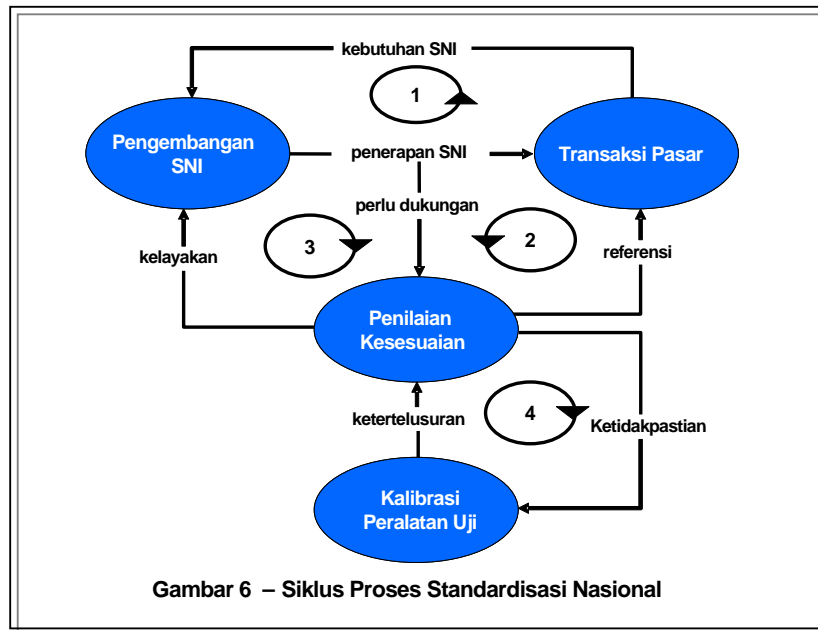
kebutuhan SNI

1

Pengembangan SNI

penerapan SNI

Transaksi Pasar

perlu dukungan

3

2

kelayakan

referensi

Penilaian Kesesuaian

ketertelusuran

4

Ketidakpastian

Kalibrasi Peralatan Uji

Gambar 6 – Siklus Proses Standardisasi Nasional